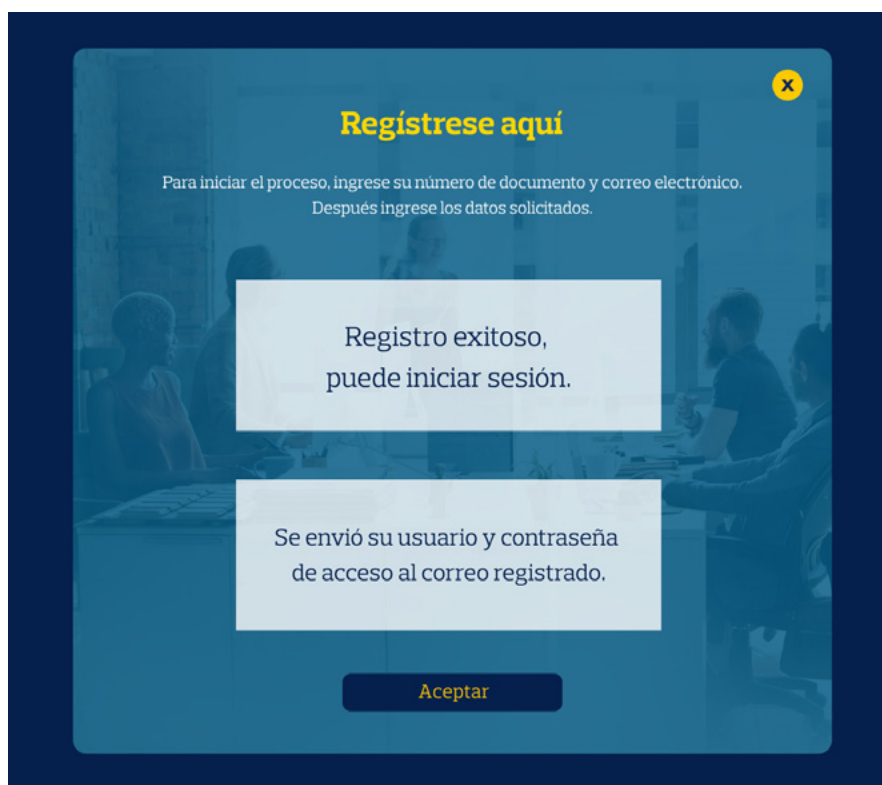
x

Regístrese aquí

Para iniciar el proceso, ingrese su número de documento y correo electrónico. Después ingrese los datos solicitados.

Registro exitoso, puede iniciar sesión.

Se envió su usuario y contraseña de acceso al correo registrado.

Aceptar